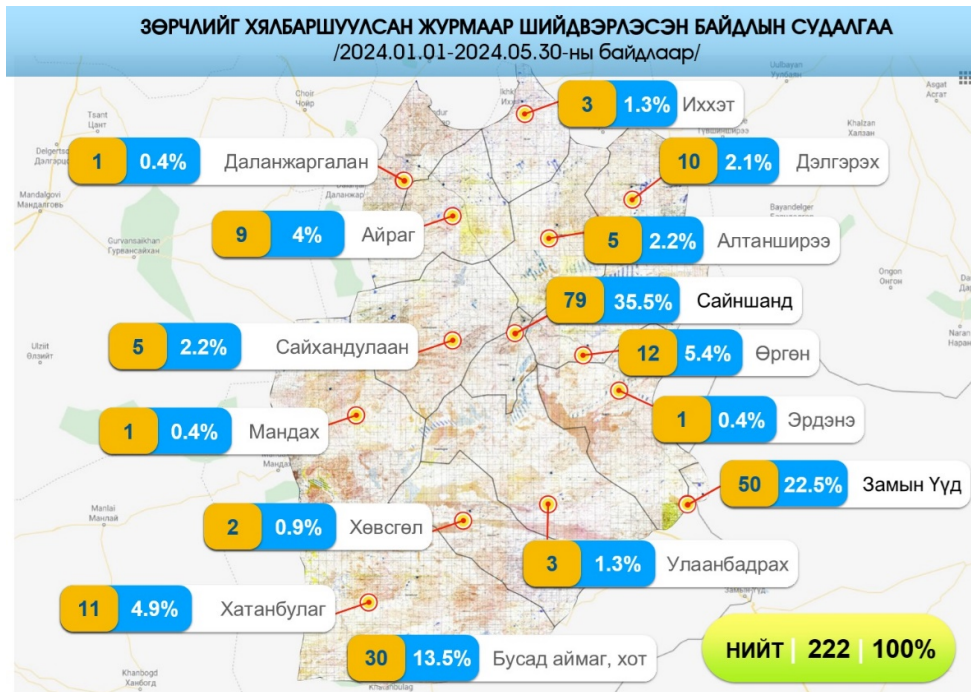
ЗӨРЧЛИЙГ ХЯЛБАРШУУЛСАН ЖУРМААР ШИЙДВЭРЛЭСЭН БАЙДЛЫН СУДАЛГАА
/2024.01.01-2024.05.30-ны байдлаар/

3 1.3% Иххэт
1 0.4% Даланжаргалан
10 2.1% Дэлгэрэх
9 4% Айраг
5 2.2% Алтанширээ
79 35.5% Сайншанд
5 2.2% Сайхандулаан
12 5.4% Өргөн
1 0.4% Мандах
1 0.4% Эрдэнэ
50 22.5% Замын Үүд
2 0.9% Хөвсгөл
3 1.3% Улаанбадрах
11 4.9% Хатанбулаг
30 13.5% Бусад аймаг, хот
НИЙТ | 222 | 100%